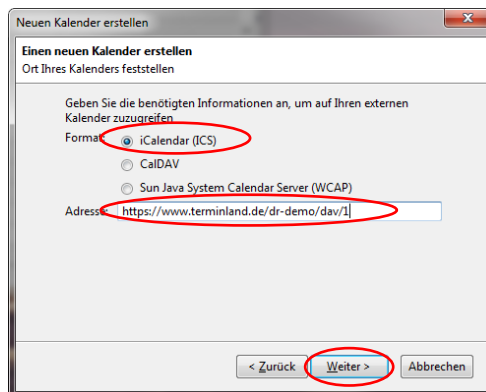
Neuen Kalender erstellen

Einen neuen Kalender erstellen

Ort Ihres Kalenders feststellen

Geben Sie die benötigten Informationen an, um auf Ihren externen Kalender zuzugreifen

Format: iCalendar (ICS)

CalDAV

Sun Java System Calendar Server (WCAP)

Adresse: https://www.terminland.de/dr-demo/dav/1

< Zurück

Weiter >

Abbrechen